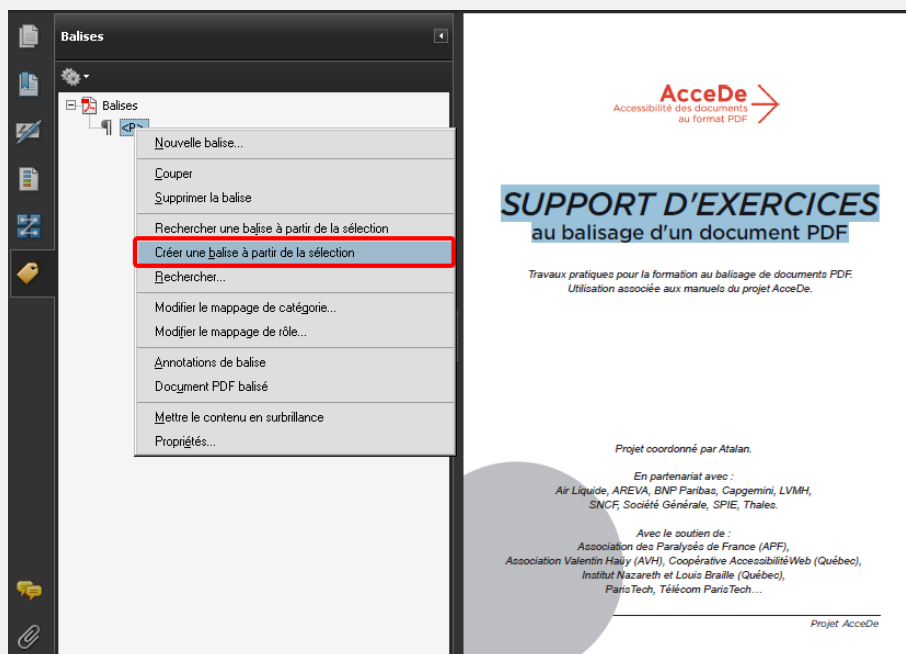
Balises

Balises
<P>

Nouvelle balise...
Couper
Supprimer la balise
Rechercher une balise à partir de la sélection
Créer une balise à partir de la sélection
Rechercher...
Modifier le mappage de catégorie...
Modifier le mappage de rôle...
Annotations de balise
Document PDF balisé
Mettre le contenu en surbrillance
Propriétés...

AcceDe
Accessibilité des documents au format PDF

SUPPORT D'EXERCICES
au balisage d'un document PDF

Travaux pratiques pour la formation au balisage de documents PDF. Utilisation associée aux manuels du projet AcceDe.

Projet coordonné par Atalan.

En partenariat avec :
Air Liquide, AREVA, BNP Paribas, Capgemini, LVMH, SNCF, Société Générale, SPIE, Thales.

Avec le soutien de :
Association des Paralysés de France (APF),
Association Valentin Haüy (AVH), Coopérative AccessibilitéWeb (Québec),
Institut Nazareth et Louis Braille (Québec),
ParisTech, Télécom ParisTech…

Projet AcceDe